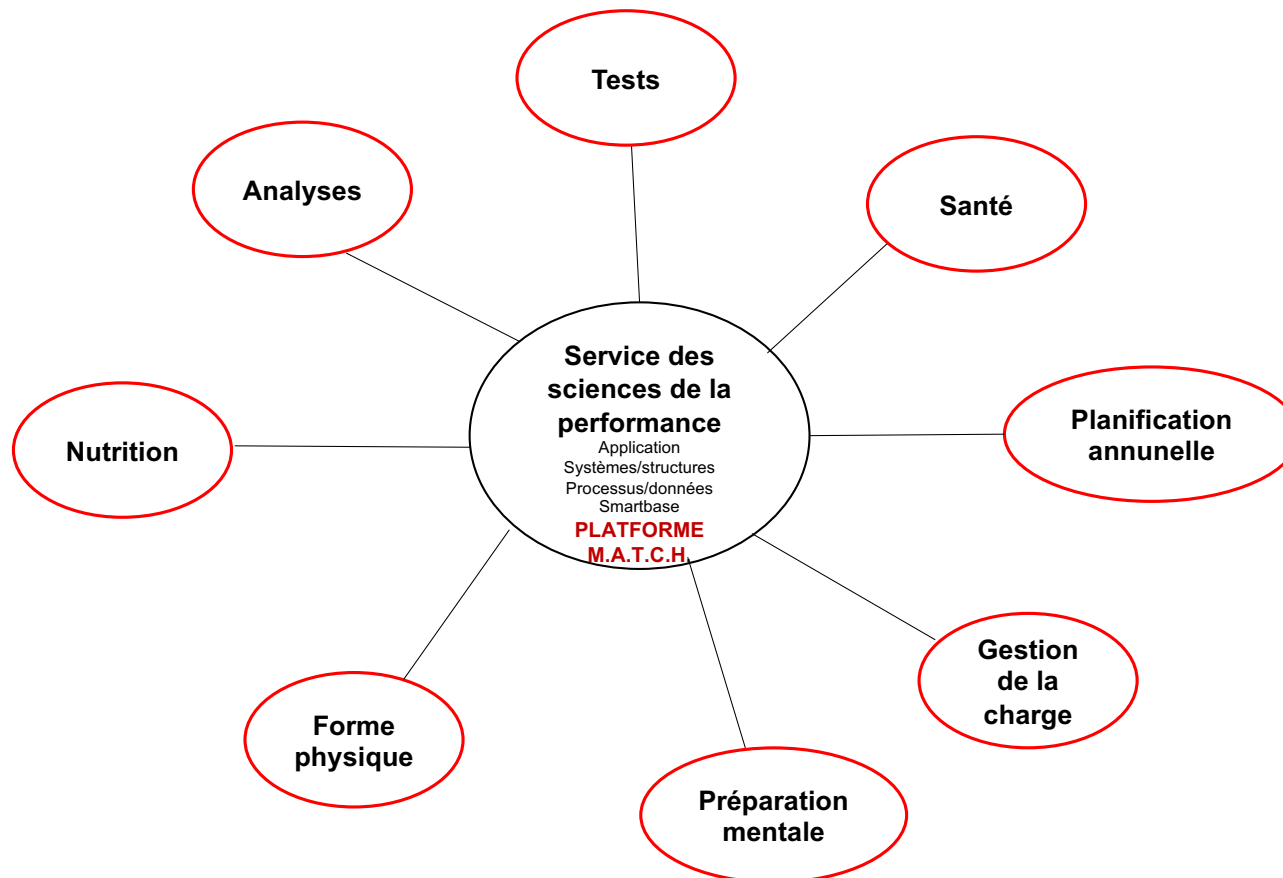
Tests

Analyses

Santé

Service des sciences de la performance
Application
Systèmes/structures
Processus/données
Smartbase
PLATFORME
M.A.T.C.H.

Nutrition

Planification annunelle

Gestion de la charge

Forme physique

Préparation mentale